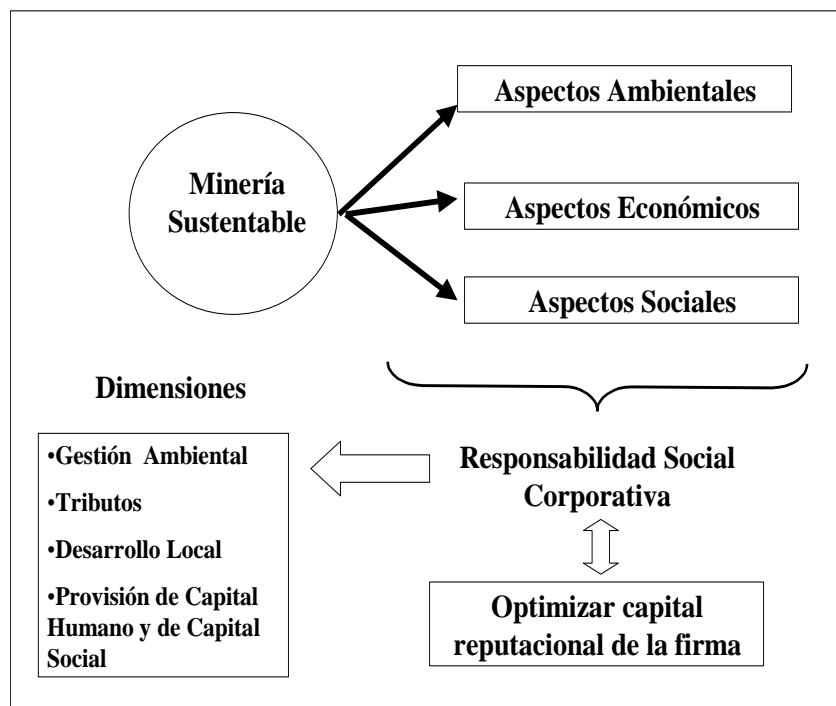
Minería Sustentable

Aspectos Ambientales

Aspectos Económicos

Aspectos Sociales

Dimensiones

•Gestión Ambiental

•Tributos

•Desarrollo Local

•Provisión de Capital Humano y de Capital Social

Responsabilidad Social Corporativa

Optimizar capital reputacional de la firma